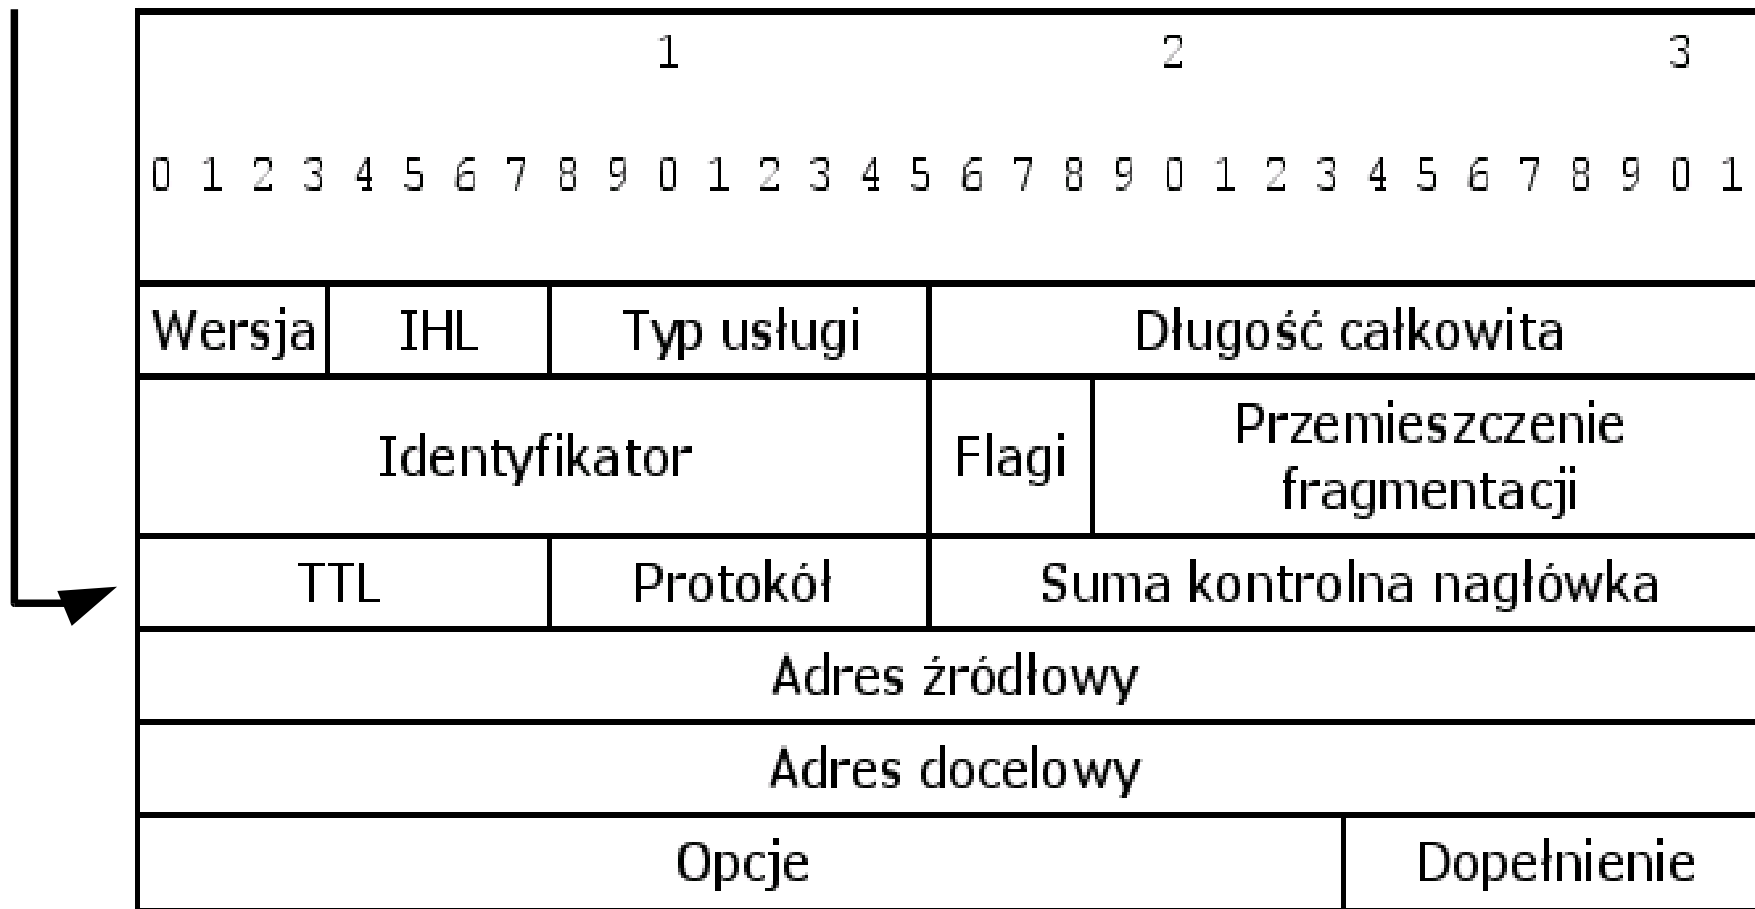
1 2 3

0 1 2 3 4 5 6 7 8 9 0 1 2 3 4 5 6 7 8 9 0 1 2 3 4 5 6 7 8 9 0 1

| Wersja | IHL | Typ usługi | Długość całkowita | |
|---|---|---|---|---|
| Identyfikator | | | Flagi | Przemieszczenie fragmentacji |
| TTL | | Protokół | Suma kontrolna nagłówka | |
| Adres źródłowy | | | | |
| Adres docelowy | | | | |
| Opcje | | | | Dopełnienie |